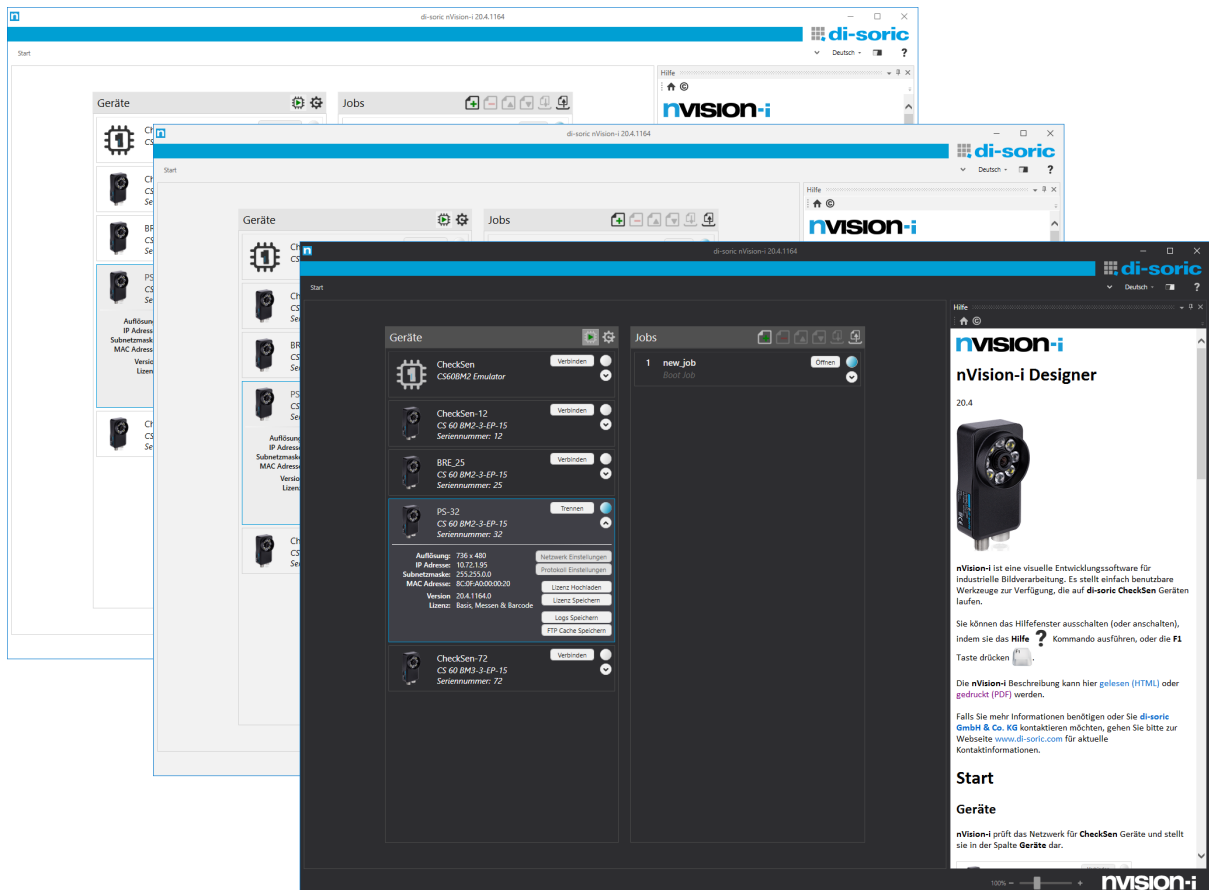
di-soric nVision-i 20.4.1164

di-soric

Start

Deutsch

?

Geräte

Jobs

Hilfe

nvision-i

Geräte

CheckSen
CS60BM2 Emulator
Verbinden

CheckSen-12
CS 60 BM2-3-EP-15
Seriennummer: 12
Verbinden

BRE_25
CS 60 BM2-3-EP-15
Seriennummer: 25
Verbinden

PS-32
CS 60 BM2-3-EP-15
Seriennummer: 32
Trennen

Auflösung: 736 x 480
IP Adresse: 10.72.1.95
Subnetzmaske: 255.255.0.0
MAC Adresse: 8C:0F:A0:00:00:20
Version: 20.4.1164.0
Lizenz: Basis, Messen & Barcode

Netzwerk Einstellungen
Protokoll Einstellungen
Lizenz Hochladen
Lizenz Speichern
Logs Speichern
FTP Cache Speichern

CheckSen-72
CS 60 BM3-3-EP-15
Seriennummer: 72
Verbinden

Jobs

1 new_job
Boot Job
Öffnen

Hilfe

nvision-i

nVision-i Designer

20.4

nVision-i ist eine visuelle Entwicklungssoftware für industrielle Bildverarbeitung. Es stellt einfach benutzbare Werkzeuge zur Verfügung, die auf di-soric CheckSen Geräten laufen.

Sie können das Hilfefenster ausschalten (oder anschalten), indem sie das Hilfe ? Kommando ausführen, oder die F1 Taste drücken.

Die nVision-i Beschreibung kann hier gelesen (HTML) oder gedruckt (PDF) werden.

Falls Sie mehr Informationen benötigen oder Sie di-soric GmbH & Co. KG kontaktieren möchten, gehen Sie bitte zur Webseite www.di-soric.com für aktuelle Kontaktinformationen.

Start

Geräte

nVision-i prüft das Netzwerk für CheckSen Geräte und stellt sie in der Spalte Geräte dar.

100%

nvision-i